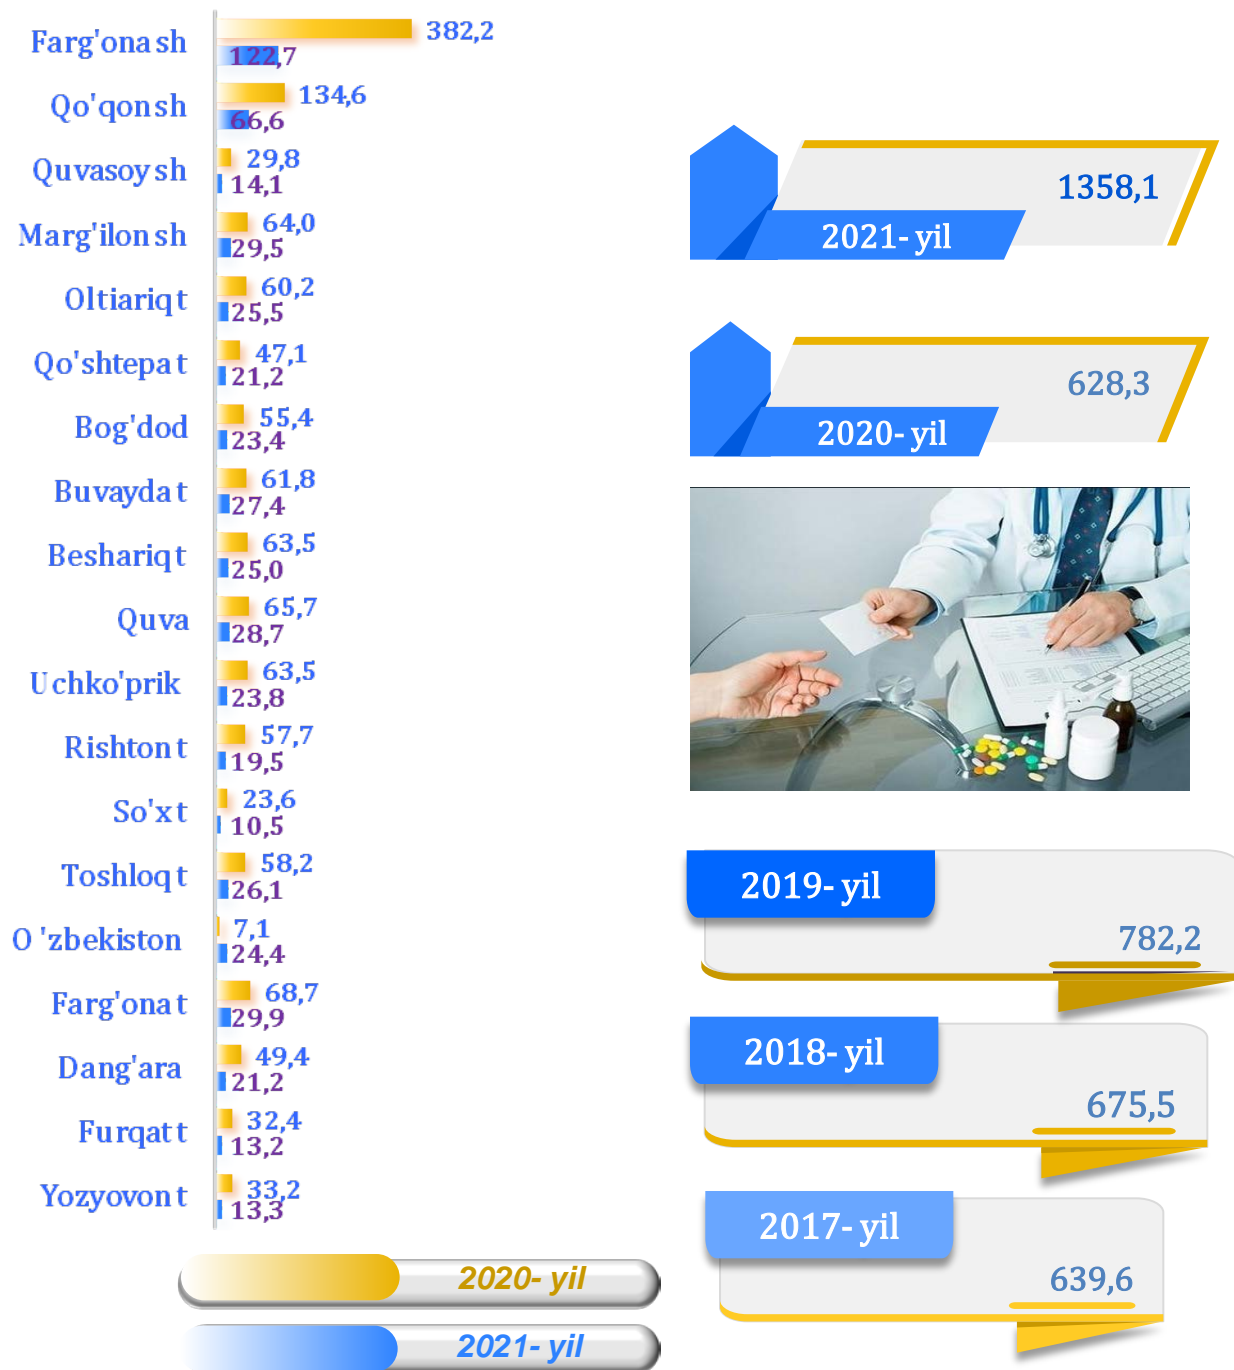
Farg'ona sh 382,2 122,7
Qo'qon sh 134,6 66,6
Quvasoy sh 29,8 14,1
Marg'ilon sh 64,0 29,5
Oltiariq t 60,2 25,5
Qo'shtepa t 47,1 21,2
Bog'dod 55,4 23,4
Buvayda t 61,8 27,4
Beshariq t 63,5 25,0
Quva 65,7 28,7
Uchko'prik 63,5 23,8
Rishton t 57,7 19,5
So'x t 23,6 10,5
Toshloq t 58,2 26,1
O'zbekiston 7,1 24,4
Farg'ona t 68,7 29,9
Dang'ara 49,4 21,2
Furqat t 32,4 13,2
Yozyovon t 33,2 13,3

2020- yil
2021- yil

1358,1
2021- yil

628,3
2020- yil

2019- yil
782,2

2018- yil
675,5

2017- yil
639,6